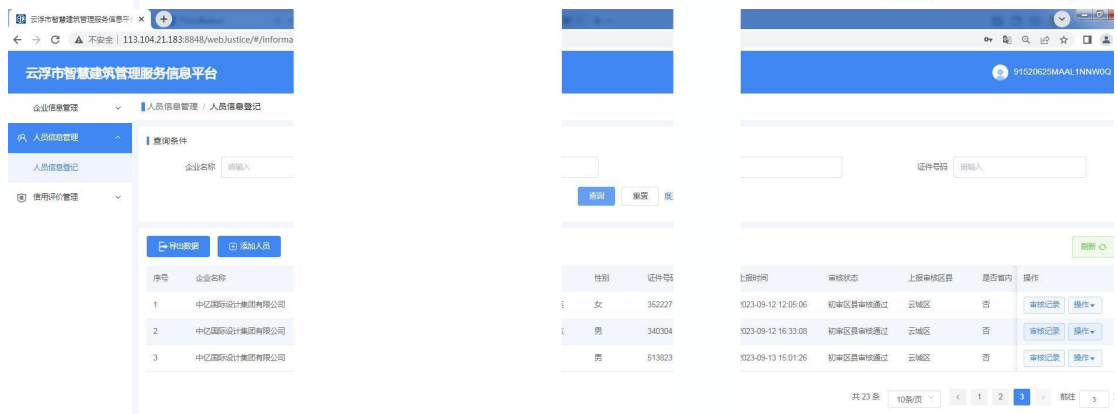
云浮市智慧建筑管理服务信息平台 ×

← → C ▲ 不安全 | 113.104.21.183:8848/webJustice/#/informa

云浮市智慧建筑管理服务信息平台

91520625MAAL1NNW0Q

企业信息管理

人员信息管理

人员信息登记

信用评价管理

人员信息管理 / 人员信息登记

查询条件

企业名称 请输入

证件号码 请输入

查询 重置

导出数据 添加人员

刷新

| 序号 | 企业名称 | 性别 | 证件号 | 上报时间 | 审核状态 | 上报审核区县 | 是否省内 | 操作 |
|---|---|---|---|---|---|---|---|---|
| 1 | 中亿国际设计集团有限公司 | 女 | 352227 | 2023-09-12 12:05:06 | 初审区县审核通过 | 云城区 | 否 | 审核记录 操作 |
| 2 | 中亿国际设计集团有限公司 | 男 | 340304 | 2023-09-12 16:33:08 | 初审区县审核通过 | 云城区 | 否 | 审核记录 操作 |
| 3 | 中亿国际设计集团有限公司 | 男 | 513823 | 2023-09-13 15:01:26 | 初审区县审核通过 | 云城区 | 否 | 审核记录 操作 |

共 23 条 10条/页 < 1 2 3 > 前往 3